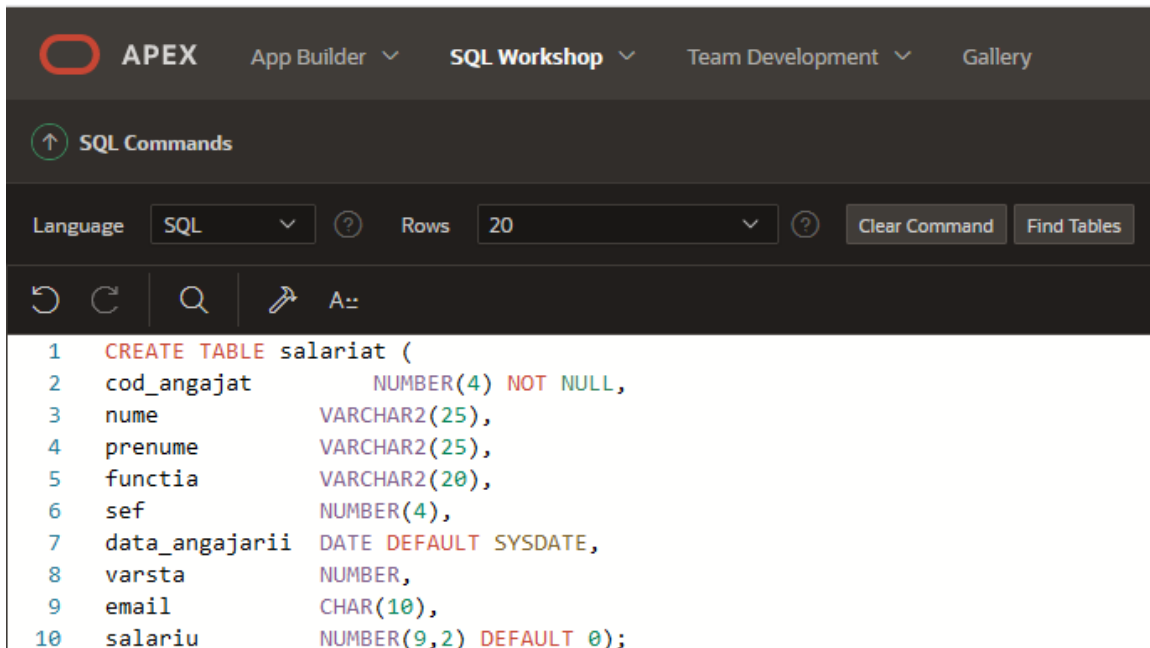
APEX App Builder SQL Workshop Team Development Gallery

SQL Commands

Language SQL ? Rows 20 ? Clear Command Find Tables

1 CREATE TABLE salariat (
2 cod_angajat NUMBER(4) NOT NULL,
3 nume VARCHAR2(25),
4 prenume VARCHAR2(25),
5 functia VARCHAR2(20),
6 sef NUMBER(4),
7 data_angajarii DATE DEFAULT SYSDATE,
8 varsta NUMBER,
9 email CHAR(10),
10 salariu NUMBER(9,2) DEFAULT 0);